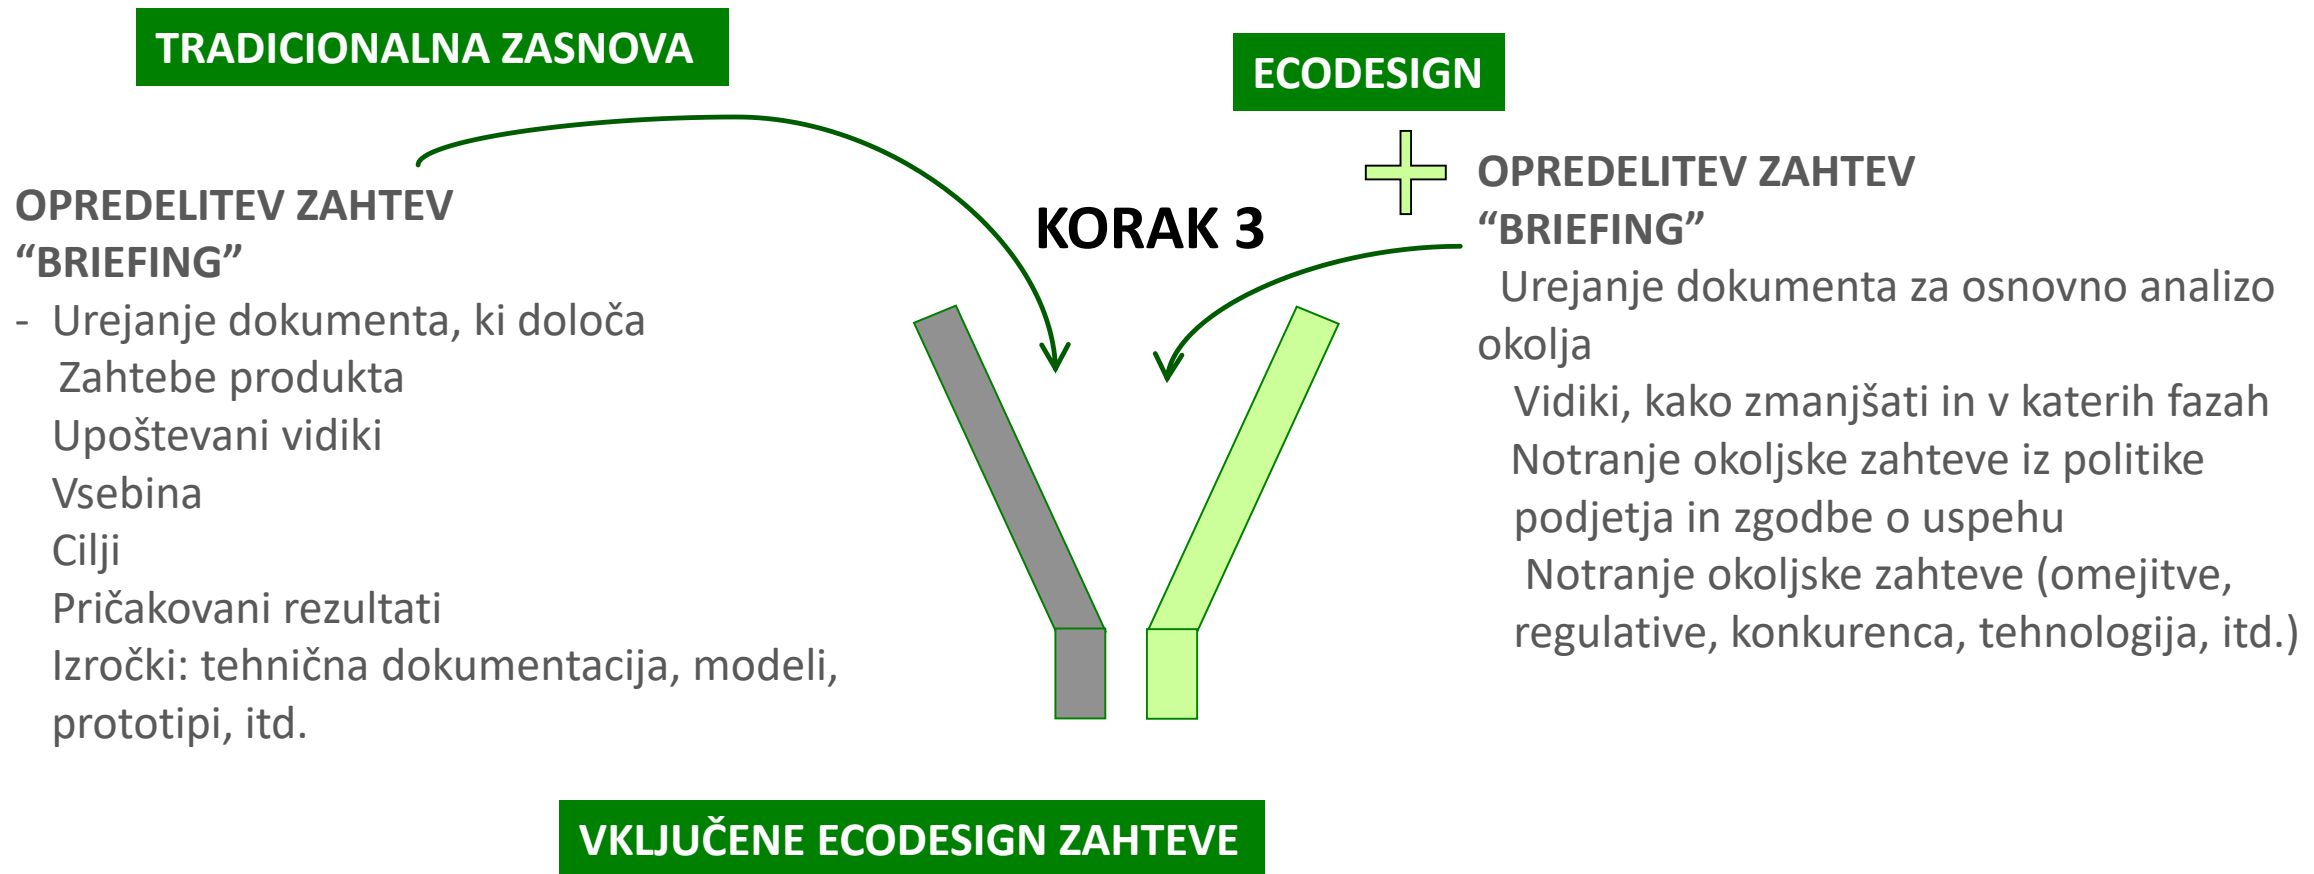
TRADICIONALNA ZASNOVA

ECODESIGN

OPREDELITEV ZAHTEV
“BRIEFING”
- Urejanje dokumenta, ki določa
Zahtebe produkta
Upoštevani vidiki
Vsebina
Cilji
Pričakovani rezultati
Izročki: tehnična dokumentacija, modeli, prototipi, itd.

KORAK 3

OPREDELITEV ZAHTEV
“BRIEFING”
Urejanje dokumenta za osnovno analizo okolja
Vidiki, kako zmanjšati in v katerih fazah
Notranje okoljske zahteve iz politike podjetja in zgodbe o uspehu
Notranje okoljske zahteve (omejitve, regulative, konkurenca, tehnologija, itd.)

VKLJUČENE ECODESIGN ZAHTEVE